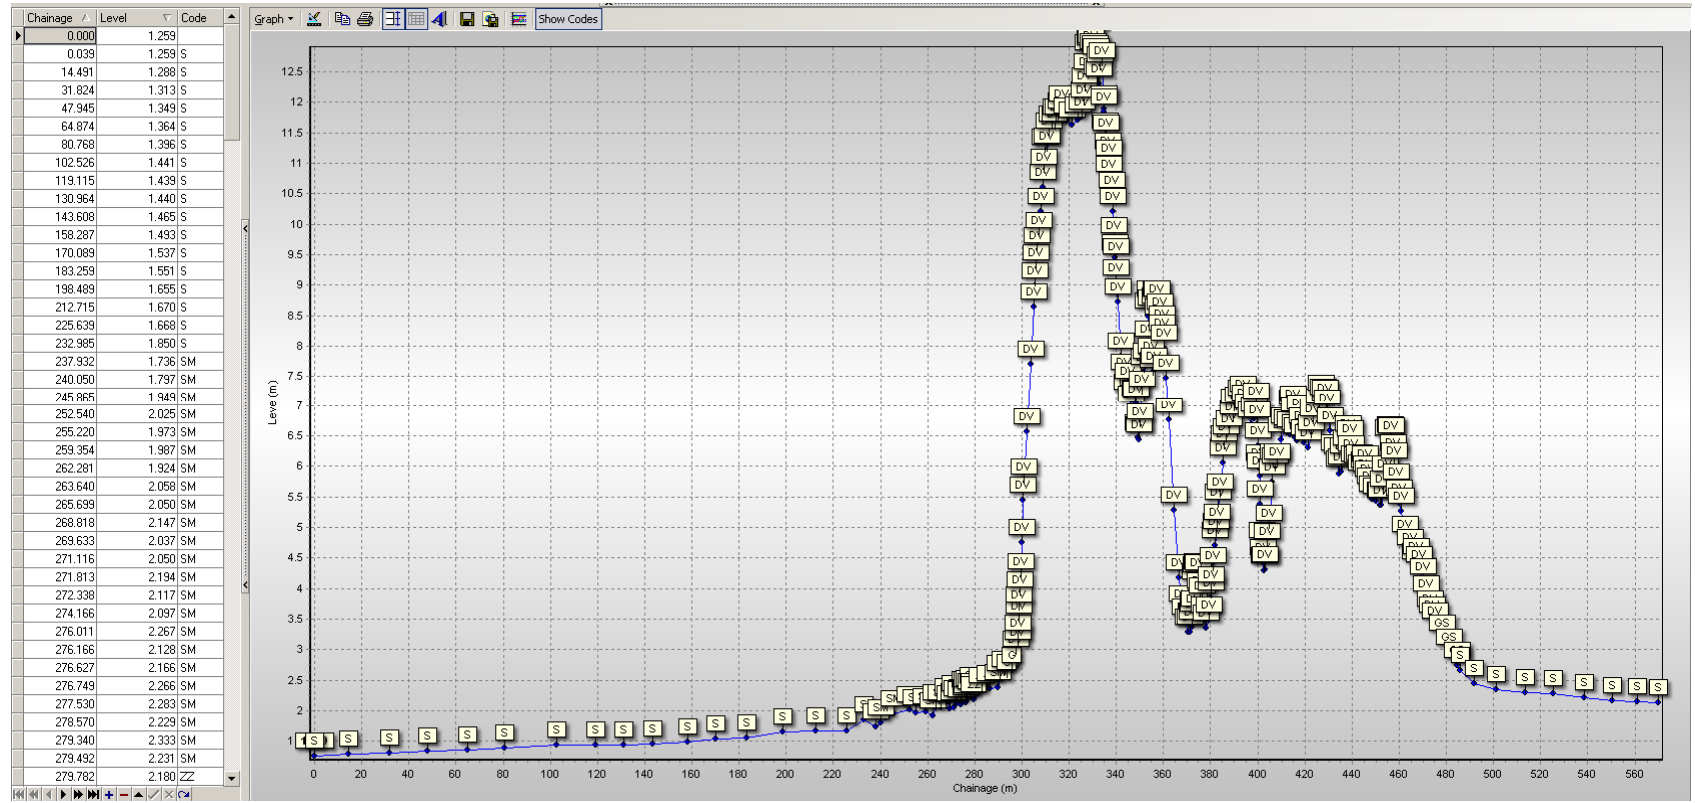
| Chainage | Level | Code |
|---|---|---|
| 0.000 | 1.259 | |
| 0.039 | 1.259 | S |
| 14.491 | 1.288 | S |
| 31.824 | 1.313 | S |
| 47.945 | 1.349 | S |
| 64.874 | 1.364 | S |
| 80.768 | 1.396 | S |
| 102.526 | 1.441 | S |
| 119.115 | 1.439 | S |
| 130.964 | 1.440 | S |
| 143.608 | 1.465 | S |
| 158.287 | 1.493 | S |
| 170.089 | 1.537 | S |
| 183.259 | 1.551 | S |
| 198.489 | 1.655 | S |
| 212.715 | 1.670 | S |
| 225.639 | 1.668 | S |
| 232.985 | 1.850 | S |
| 237.932 | 1.736 | SM |
| 240.050 | 1.797 | SM |
| 245.865 | 1.949 | SM |
| 252.540 | 2.025 | SM |
| 255.220 | 1.973 | SM |
| 259.354 | 1.987 | SM |
| 262.281 | 1.924 | SM |
| 263.640 | 2.058 | SM |
| 265.699 | 2.050 | SM |
| 268.818 | 2.147 | SM |
| 269.633 | 2.037 | SM |
| 271.116 | 2.050 | SM |
| 271.813 | 2.194 | SM |
| 272.338 | 2.117 | SM |
| 274.166 | 2.097 | SM |
| 276.011 | 2.267 | SM |
| 276.166 | 2.128 | SM |
| 276.627 | 2.166 | SM |
| 276.749 | 2.266 | SM |
| 277.530 | 2.283 | SM |
| 278.570 | 2.229 | SM |
| 279.340 | 2.333 | SM |
| 279.492 | 2.231 | SM |
| 279.782 | 2.180 | ZZ |

Graph Show Codes

12.5 12 11.5 11 10.5 10 9.5 9 8.5 8 7.5 7 6.5 6 5.5 5 4.5 4 3.5 3 2.5 2 1

Leve (m)

0 20 40 60 80 100 120 140 160 180 200 220 240 260 280 300 320 340 360 380 400 420 440 460 480 500 520 540 560

Chainage (m)

S S S S S S S S S S S S S S S SM SM DV DV DV DV DV DV DV DV DV DV DV DV DV DV DV DV DV DV DV DV DV DV DV DV DV DV DV DV DV DV DV DV DV DV DV DV DV DV DV DV DV DV DV DV DV DV DV DV DV DV DV DV DV DV DV DV DV DV DV DV DV DV DV DV DV DV DV DV DV DV DV GS GS S S S S S S S S S